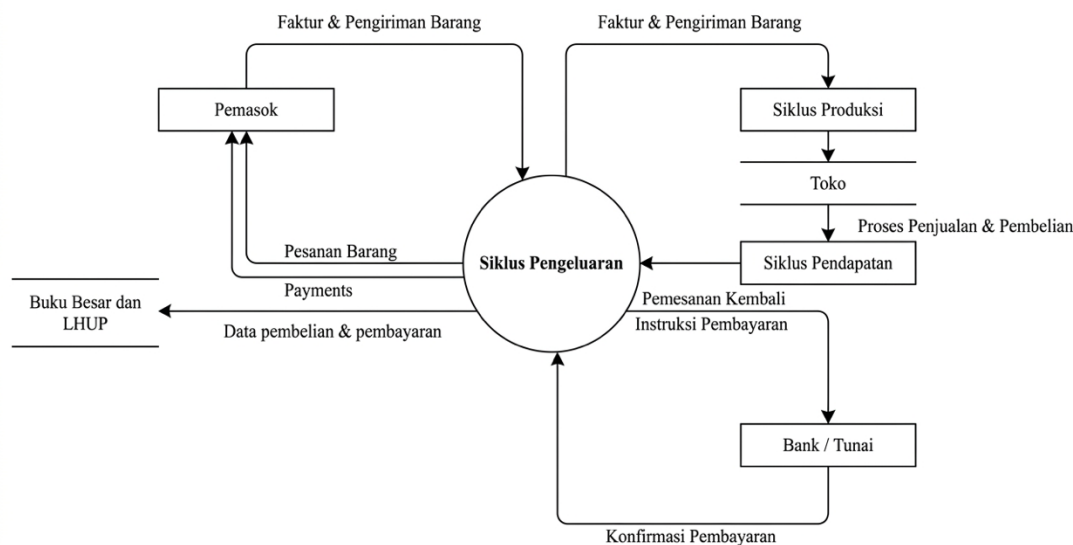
Faktur & Pengiriman Barang

Faktur & Pengiriman Barang

Pemasok

Siklus Produksi

Toko

Proses Penjualan & Pembelian

Pesanan Barang

Siklus Pengeluaran

Siklus Pendapatan

Payments

Buku Besar dan LHUP

Pemesanan Kembali

Data pembelian & pembayaran

Instruksi Pembayaran

Bank / Tunai

Konfirmasi Pembayaran